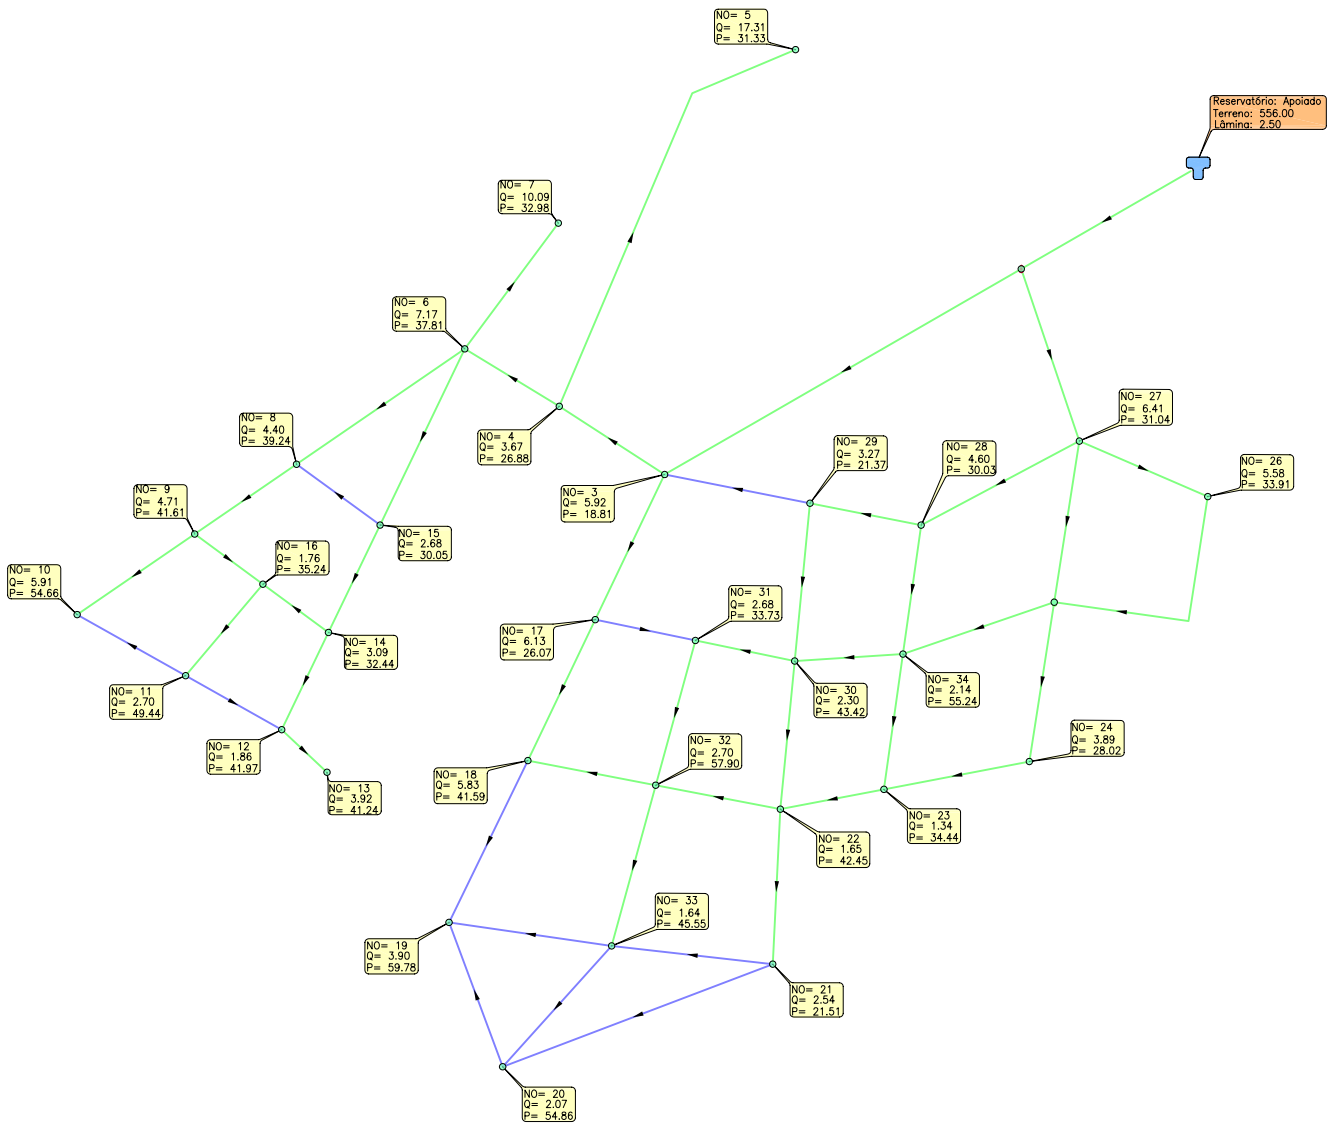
NO= 5
Q= 17.31
P= 31.33

Reservatório: Apoiado
Terreno: 556.00
Lâmina: 2.50

NO= 7
Q= 10.09
P= 32.98

NO= 6
Q= 7.17
P= 37.81

NO= 8
Q= 4.40
P= 39.24

NO= 4
Q= 3.67
P= 26.88

NO= 27
Q= 6.41
P= 31.04

NO= 29
Q= 3.27
P= 21.37

NO= 28
Q= 4.60
P= 30.03

NO= 26
Q= 5.58
P= 33.91

NO= 9
Q= 4.71
P= 41.61

NO= 3
Q= 5.92
P= 18.81

NO= 15
Q= 2.68
P= 30.05

NO= 16
Q= 1.76
P= 35.24

NO= 10
Q= 5.91
P= 54.66

NO= 31
Q= 2.68
P= 33.73

NO= 17
Q= 6.13
P= 26.07

NO= 14
Q= 3.09
P= 32.44

NO= 34
Q= 2.14
P= 55.24

NO= 30
Q= 2.30
P= 43.42

NO= 11
Q= 2.70
P= 49.44

NO= 24
Q= 3.89
P= 28.02

NO= 32
Q= 2.70
P= 57.90

NO= 12
Q= 1.86
P= 41.97

NO= 18
Q= 5.83
P= 41.59

NO= 13
Q= 3.92
P= 41.24

NO= 23
Q= 1.34
P= 34.44

NO= 22
Q= 1.65
P= 42.45

NO= 33
Q= 1.64
P= 45.55

NO= 19
Q= 3.90
P= 59.78

NO= 21
Q= 2.54
P= 21.51

NO= 20
Q= 2.07
P= 54.86